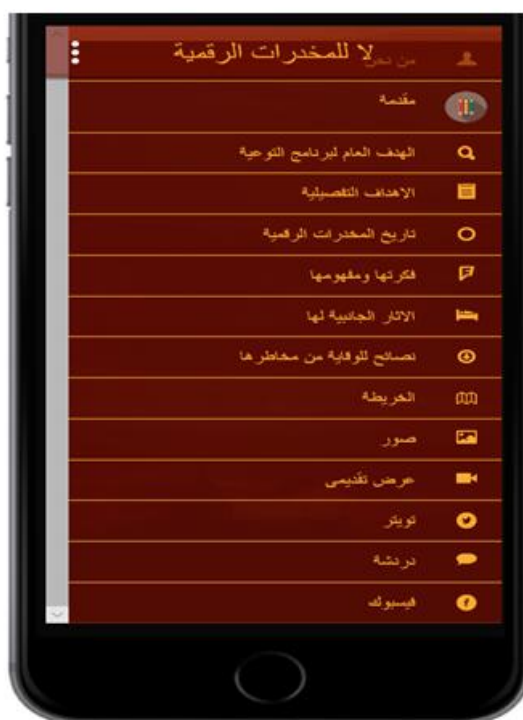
من انتاج لا للمخدرات الرقمية

مقدمة

الهدف العام لبرنامج التوعية

الاهداف التفصيلية

تاريخ المخدرات الرقمية

فكرتها ومفهومها

الاثار الجانبية لها

نصائح للوقاية من مخاطرها

الخريطة

صور

عرض تقديمي

تويتر

دردشة

فيسبوك